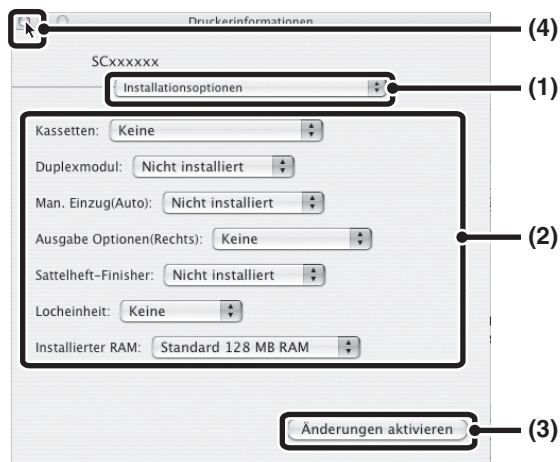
Druckerinformationen

(4)

SCxxxxxx

Installationsoptionen

(1)

Kassetten: Keine

Duplexmodul: Nicht installiert

Man. Einzug(Auto): Nicht installiert

Ausgabe Optionen(Rechts): Keine

Sattelheft-Finisher: Nicht installiert

Locheinheit: Keine

Installierter RAM: Standard 128 MB RAM

(2)

Änderungen aktivieren

(3)